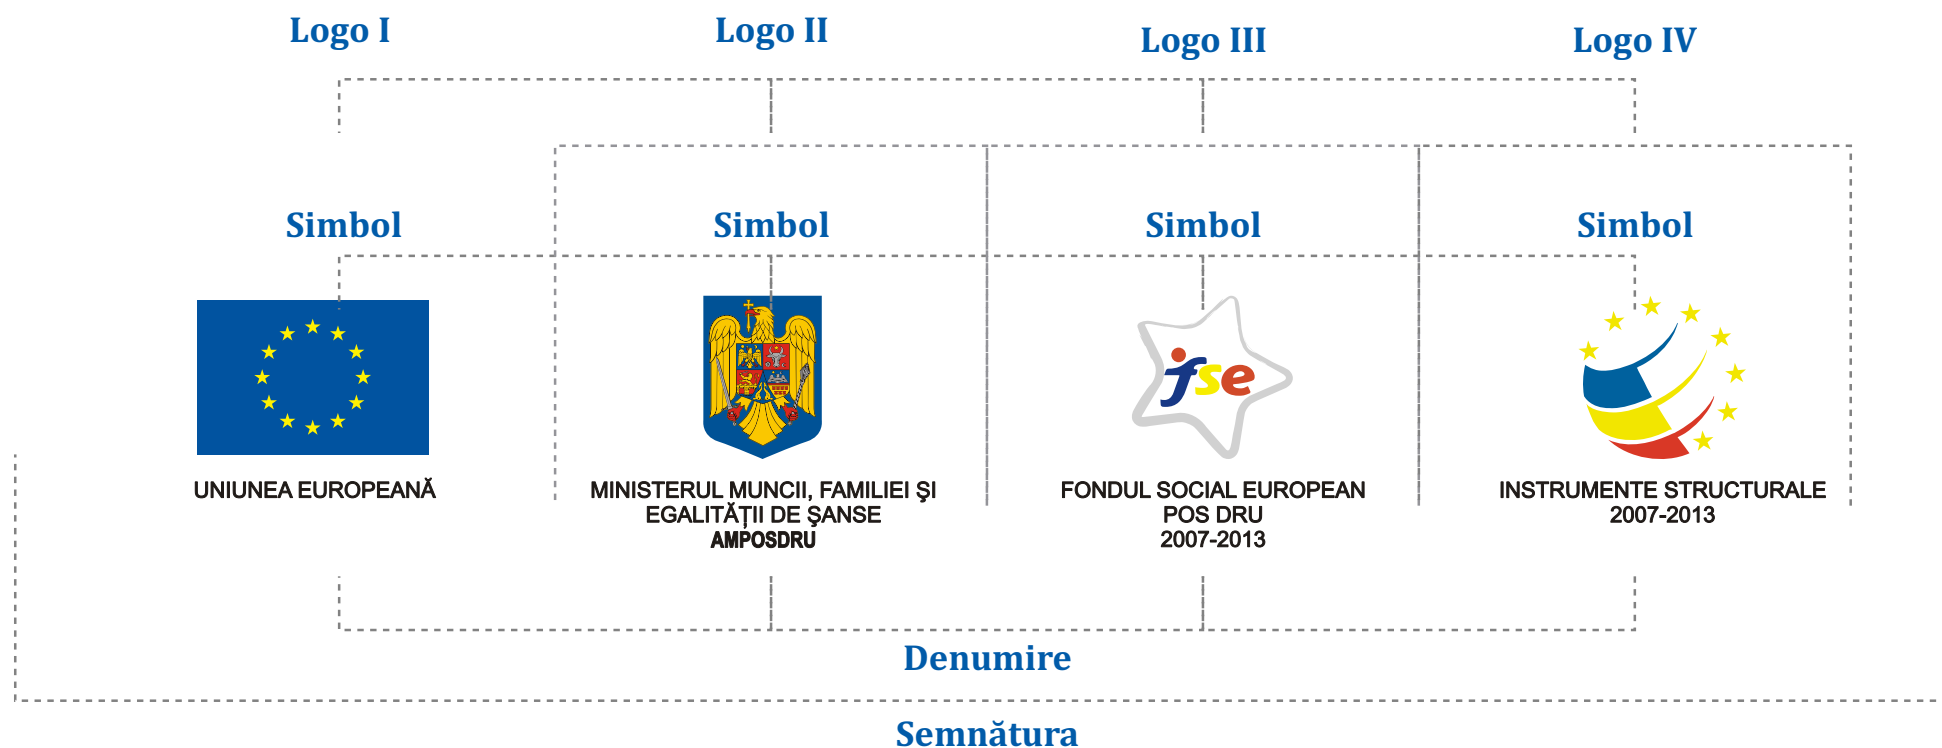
Logo I
Logo II
Logo III
Logo IV

Simbol
Simbol
Simbol
Simbol

UNIUNEA EUROPEANĂ

MINISTERUL MUNCII, FAMILIEI ŞI EGALITĂŢII DE ŞANSE
AMPOSDRU

fse
FONDUL SOCIAL EUROPEAN
POS DRU
2007-2013

INSTRUMENTE STRUCTURALE
2007-2013

Denumire

Semnătura